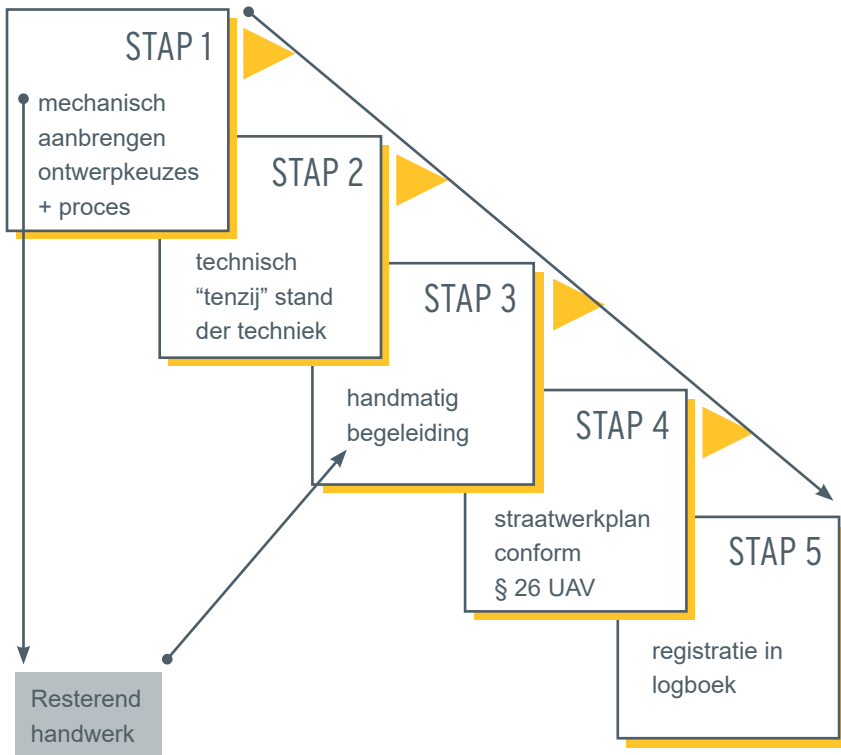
STAP 1

mechanisch aanbrengen ontwerpkeuzes + proces

STAP 2

technisch “tenzij” stand der techniek

STAP 3

handmatig begeleiding

STAP 4

straatwerkplan conform § 26 UAV

STAP 5

registratie in logboek

Resterend handwerk